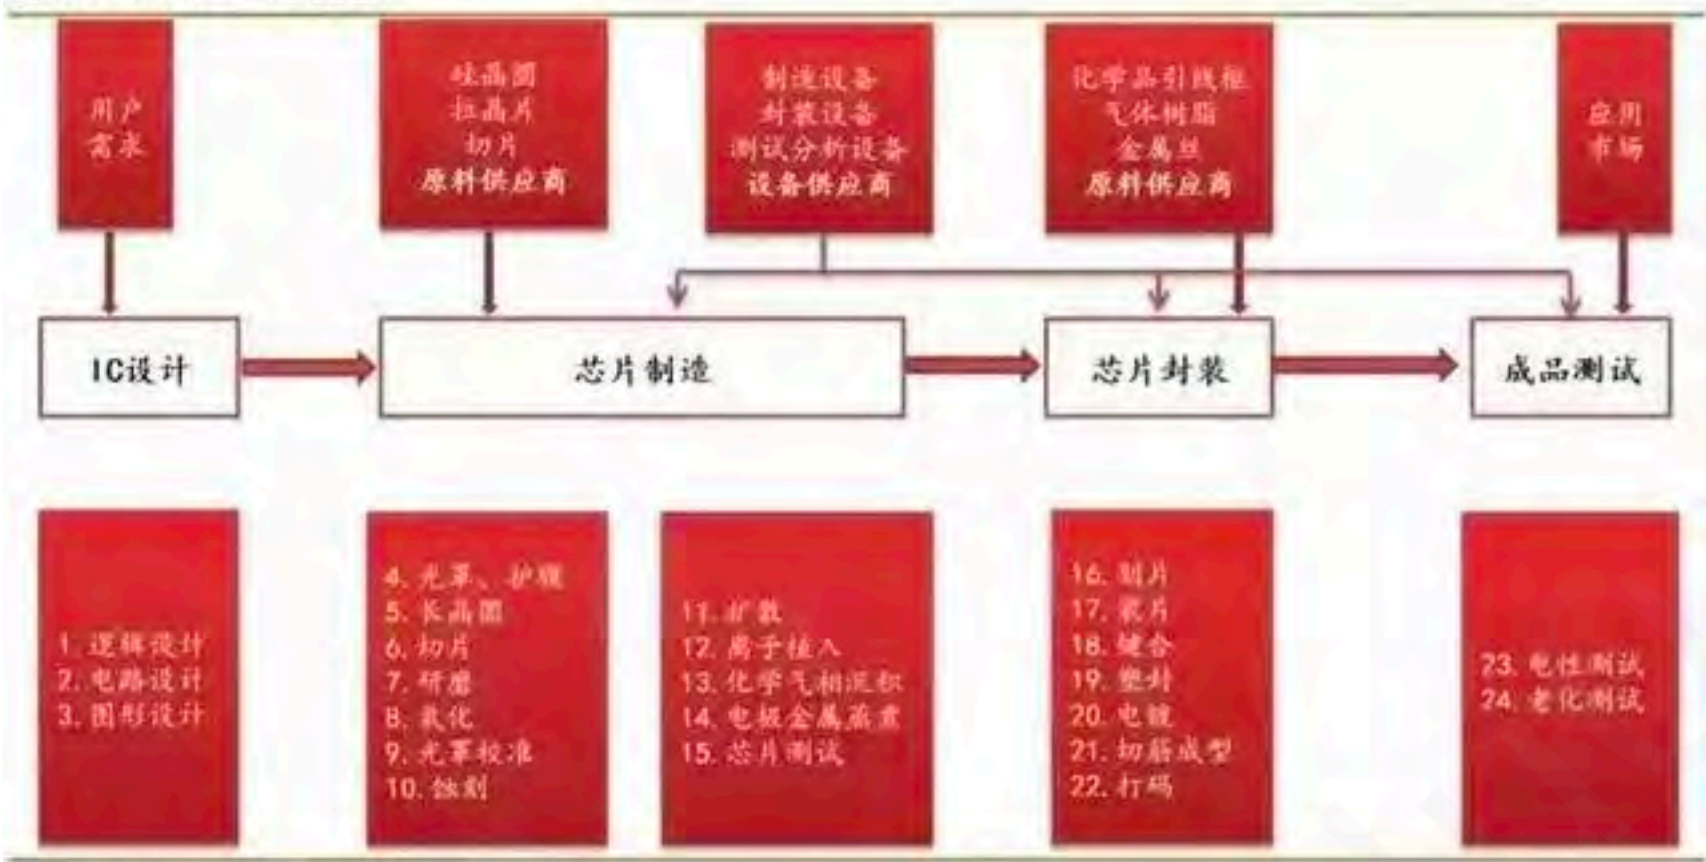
用户需求

硅晶圆
拉晶片
切片
原料供应商

制造设备
封装设备
测试分析设备
设备供应商

化学品引线框
气体树脂
金属丝
原料供应商

应用市场

IC设计

芯片制造

芯片封装

成品测试

1. 逻辑设计
2. 电路设计
3. 图形设计

4. 光罩、护膜
5. 长晶圆
6. 切片
7. 研磨
8. 氧化
9. 光罩校准
10. 蚀刻

11. 扩散
12. 离子植入
13. 化学气相沉积
14. 电极金属蒸镀
15. 芯片测试

16. 划片
17. 装片
18. 键合
19. 塑封
20. 电镀
21. 切筋成型
22. 打码

23. 电性测试
24. 老化测试